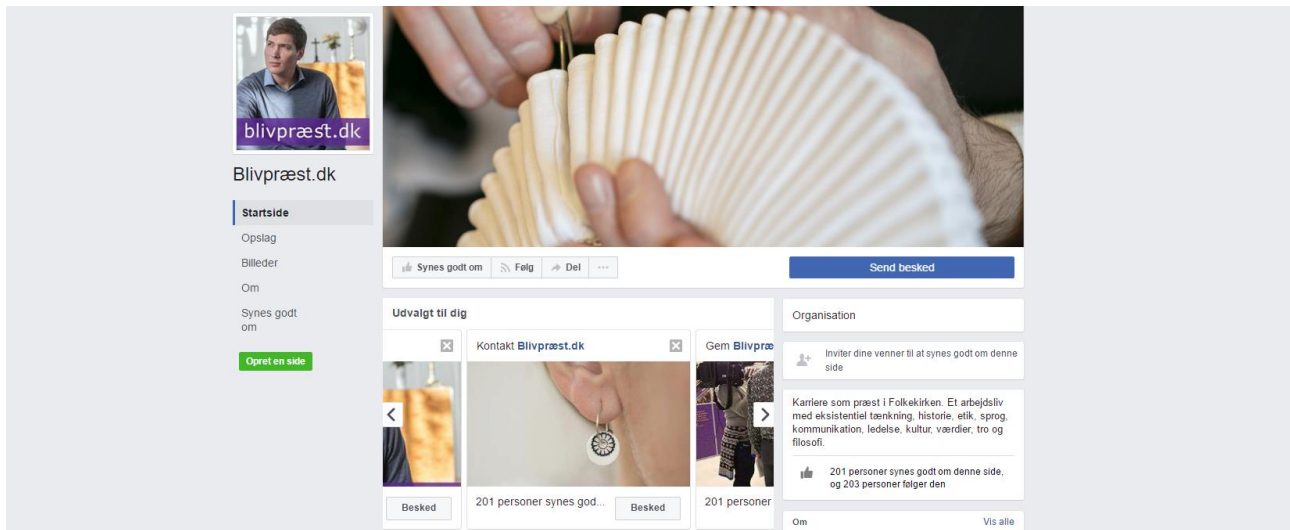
blivpræst.dk

Blivpræst.dk

Startside

Opslag

Billeder

Om

Synes godt om

Opret en side

Synes godt om

Følg

Del

···

Send besked

Udvalgt til dig

Kontakt Blivpræst.dk

Gem Blivpræ

Besked

201 personer synes god...

Besked

201 personer

Organisation

Inviter dine venner til at synes godt om denne side

Karriere som præst i Folkekirken. Et arbejdsliv med eksistentiel tænkning, historie, etik, sprog, kommunikation, ledelse, kultur, værdier, tro og filosofi.

201 personer synes godt om denne side, og 203 personer følger den

Om

Vis alle